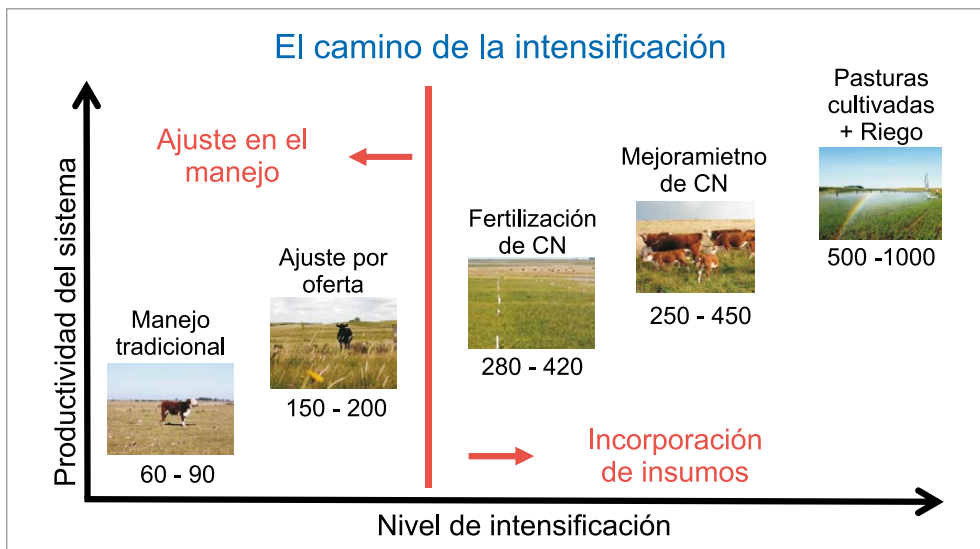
El camino de la intensificación

Productividad del sistema

Ajuste en el manejo

Manejo tradicional

60 - 90

Ajuste por oferta

150 - 200

Fertilización de CN

280 - 420

Mejoramietno de CN

250 - 450

Pasturas cultivadas + Riego

500 -1000

Incorporación de insumos

Nivel de intensificación